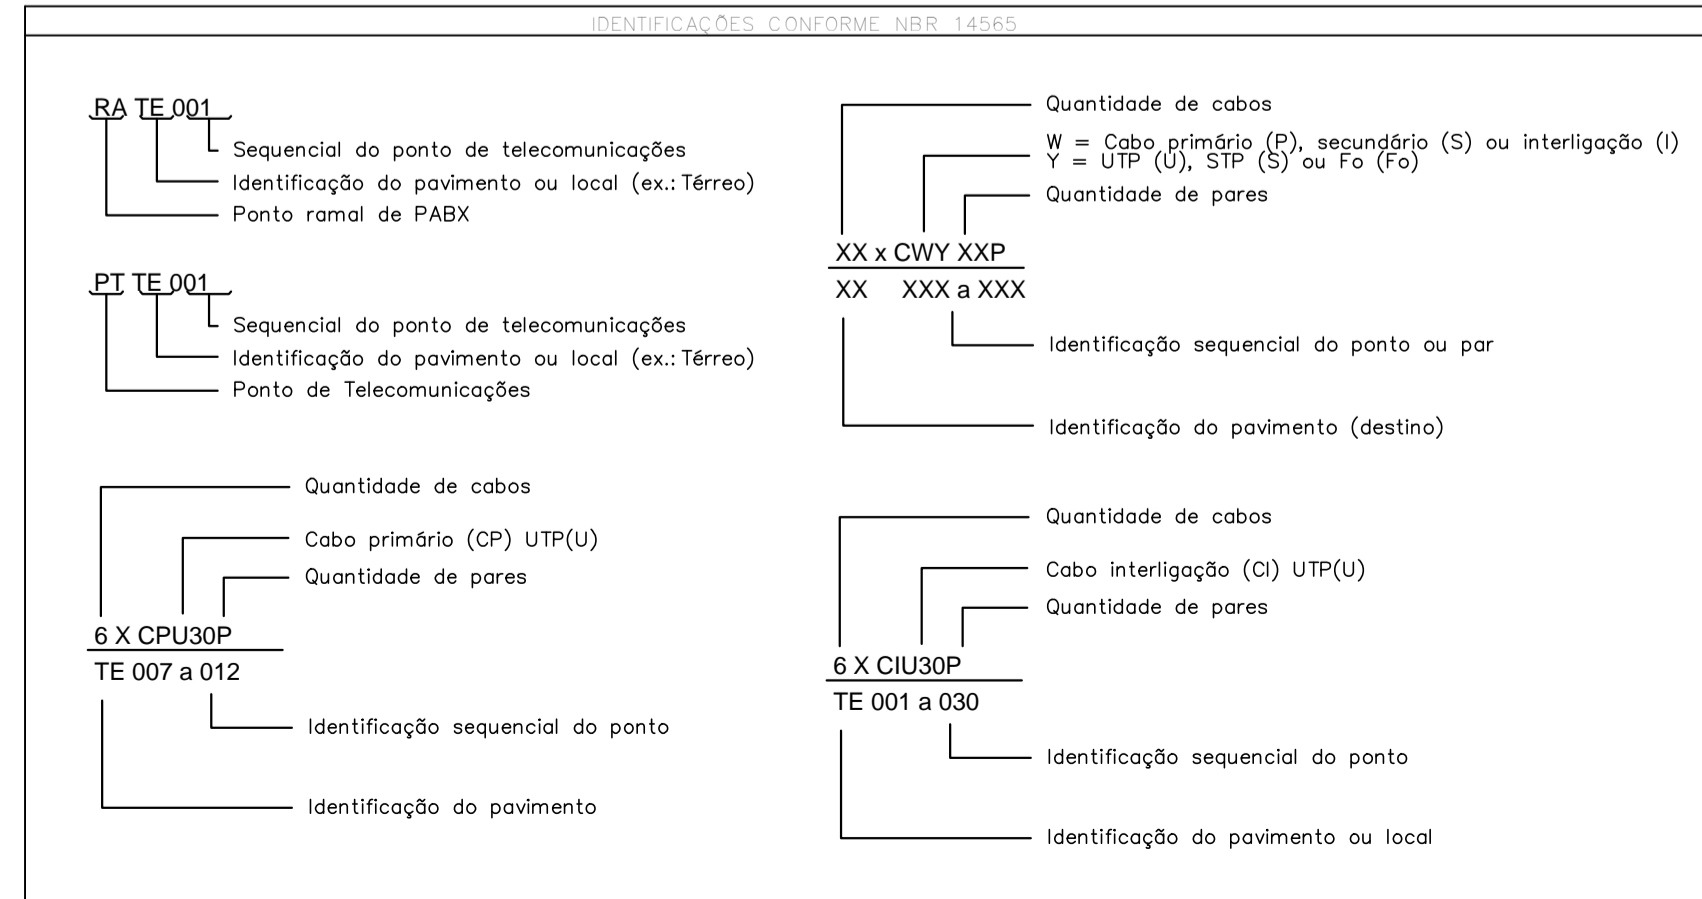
IDENTIFICAÇÕES CONFORME NBR 14565

RA TE 001

Sequencial do ponto de telecomunicações

Identificação do pavimento ou local (ex.: Térreo)

Ponto ramal de PABX

PT TE 001

Sequencial do ponto de telecomunicações

Identificação do pavimento ou local (ex.: Térreo)

Ponto de Telecomunicações

Quantidade de cabos

Cabo primário (CP) UTP(U)

Quantidade de pares

6 X CPU30P

TE 007 a 012

Identificação sequencial do ponto

Identificação do pavimento

Quantidade de cabos

W = Cabo primário (P), secundário (S) ou interligação (I)
Y = UTP (U), STP (S) ou Fo (Fo)

Quantidade de pares

XX x CWY XXP

XX XXX a XXX

Identificação sequencial do ponto ou par

Identificação do pavimento (destino)

Quantidade de cabos

Cabo interligação (CI) UTP(U)

Quantidade de pares

6 X CIU30P

TE 001 a 030

Identificação sequencial do ponto

Identificação do pavimento ou local